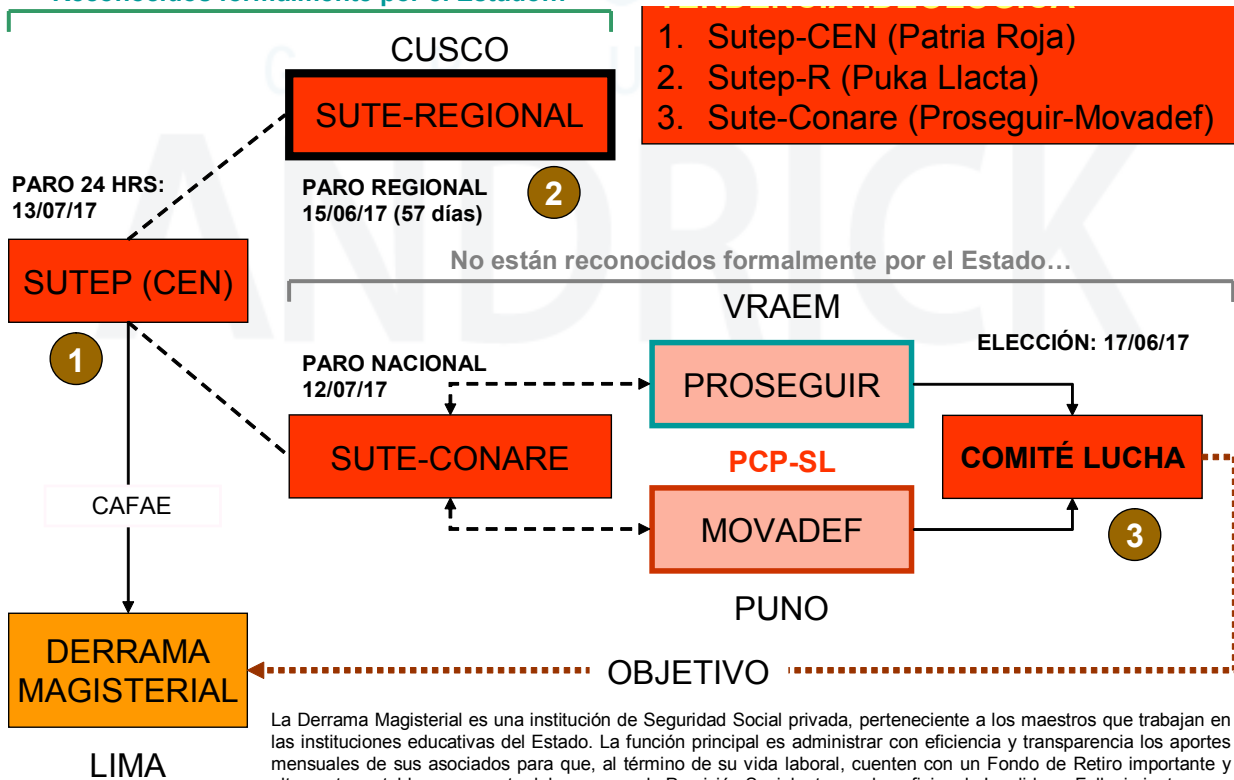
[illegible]

CUSCO

SUTE-REGIONAL

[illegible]
1. Sutep-CEN (Patria Roja)
2. Sutep-R (Puka Llacta)
3. Sute-Conare (Proseguir-Movadef)

PARO 24 HRS: 13/07/17

PARO REGIONAL 15/06/17 (57 días)

2

SUTEP (CEN)

No están reconocidos formalmente por el Estado…

VRAEM

1

PARO NACIONAL 12/07/17

ELECCIÓN: 17/06/17

PROSEGUIR

SUTE-CONARE

PCP-SL

COMITÉ LUCHA

CAFAE

MOVADEF

3

PUNO

DERRAMA MAGISTERIAL

OBJETIVO

LIMA

La Derrama Magisterial es una institución de Seguridad Social privada, perteneciente a los maestros que trabajan en las instituciones educativas del Estado. La función principal es administrar con eficiencia y transparencia los aportes mensuales de sus asociados para que, al término de su vida laboral, cuenten con un Fondo de Retiro importante y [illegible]